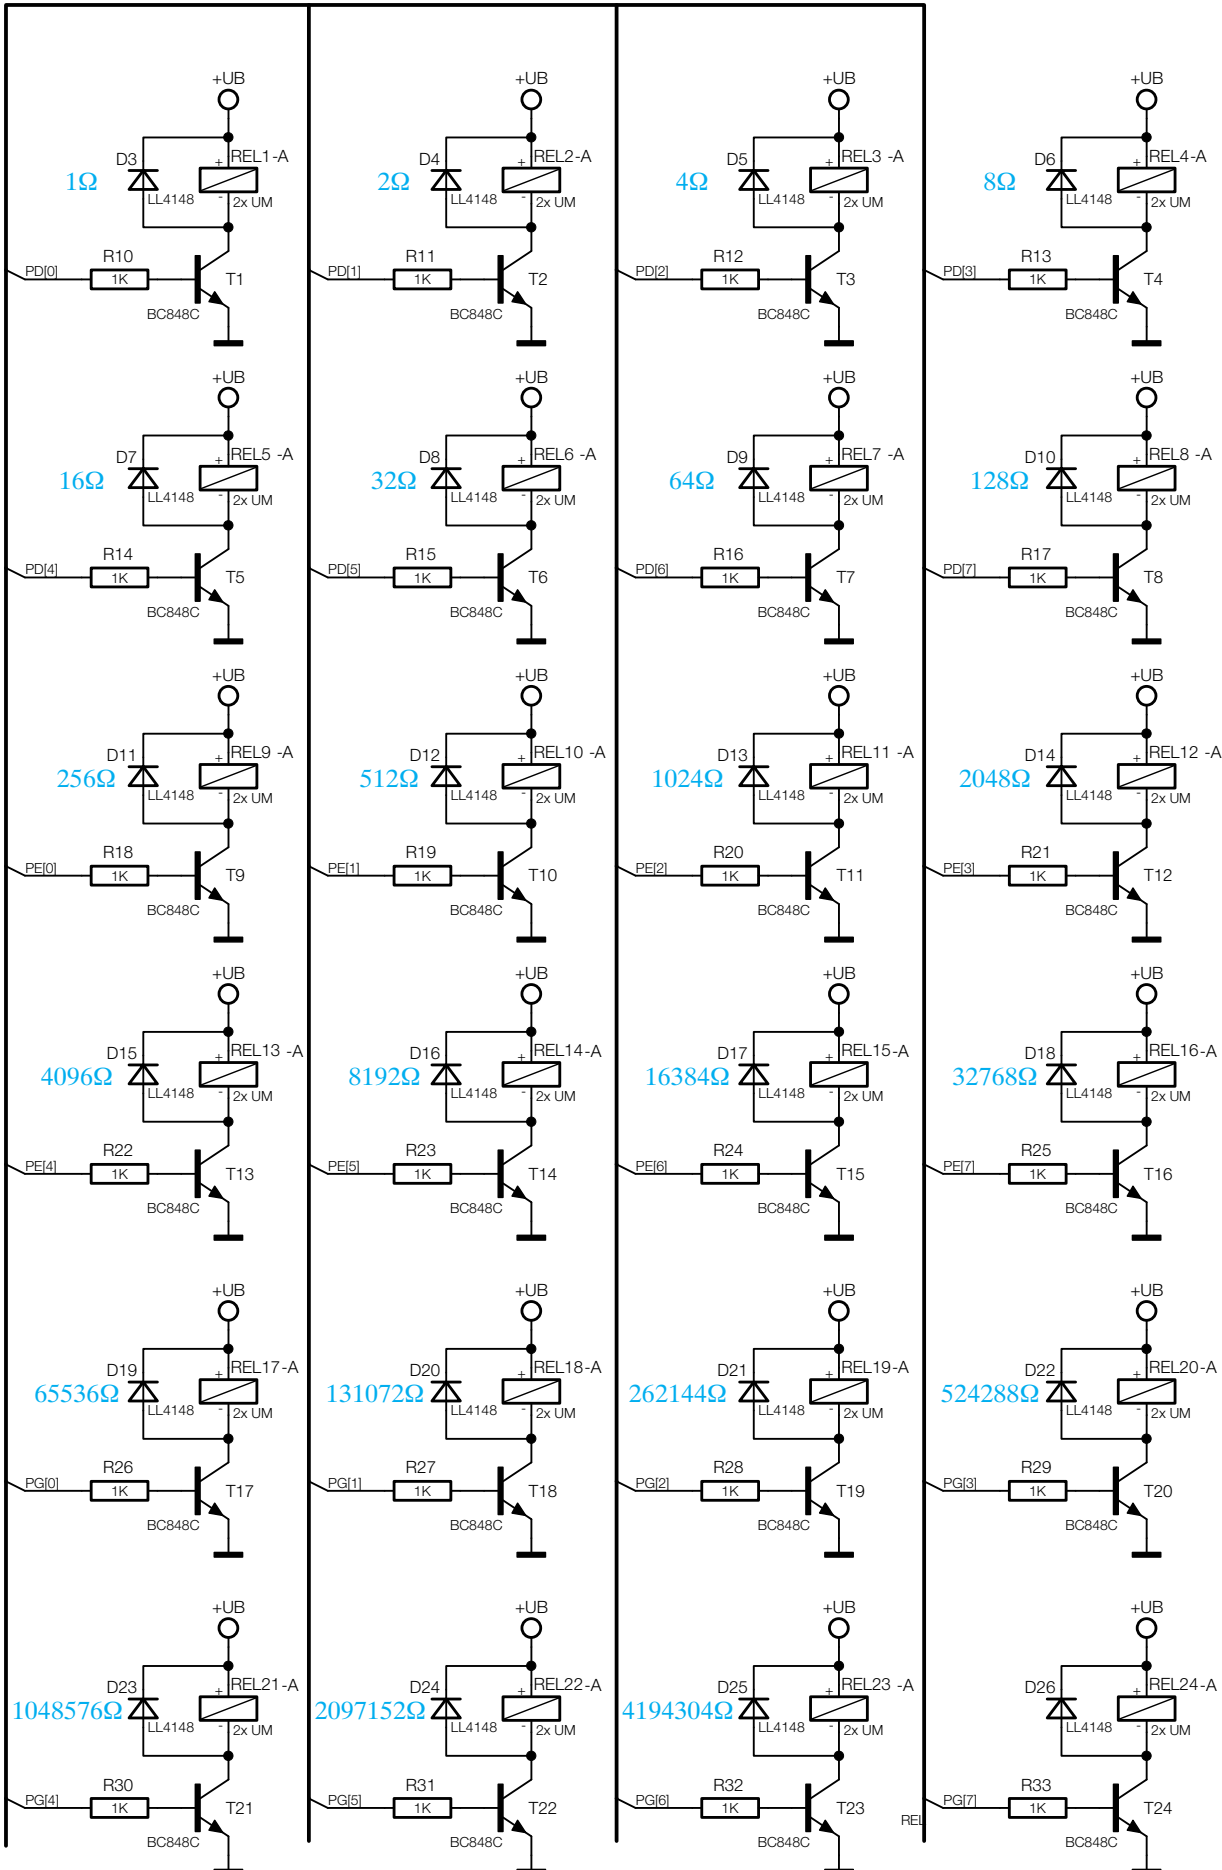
+UB
D3 REL1-A
1Ω
LL4148 2x UM
PD[0] R10
1K T1
BC848C

+UB
D4 REL2-A
2Ω
LL4148 2x UM
PD[1] R11
1K T2
BC848C

+UB
D5 REL3 -A
4Ω
LL4148 2x UM
PD[2] R12
1K T3
BC848C

+UB
D6 REL4-A
8Ω
LL4148 2x UM
PD[3] R13
1K T4
BC848C

+UB
D7 REL5 -A
16Ω
LL4148 2x UM
PD[4] R14
1K T5
BC848C

+UB
D8 REL6 -A
32Ω
LL4148 2x UM
PD[5] R15
1K T6
BC848C

+UB
D9 REL7 -A
64Ω
LL4148 2x UM
PD[6] R16
1K T7
BC848C

+UB
D10 REL8 -A
128Ω
LL4148 2x UM
PD[7] R17
1K T8
BC848C

+UB
D11 REL9 -A
256Ω
LL4148 2x UM
PE[0] R18
1K T9
BC848C

+UB
D12 REL10 -A
512Ω
LL4148 2x UM
PE[1] R19
1K T10
BC848C

+UB
D13 REL11 -A
1024Ω
LL4148 2x UM
PE[2] R20
1K T11
BC848C

+UB
D14 REL12 -A
2048Ω
LL4148 2x UM
PE[3] R21
1K T12
BC848C

+UB
D15 REL13 -A
4096Ω
LL4148 2x UM
PE[4] R22
1K T13
BC848C

+UB
D16 REL14-A
8192Ω
LL4148 2x UM
PE[5] R23
1K T14
BC848C

+UB
D17 REL15-A
16384Ω
LL4148 2x UM
PE[6] R24
1K T15
BC848C

+UB
D18 REL16-A
32768Ω
LL4148 2x UM
PE[7] R25
1K T16
BC848C

+UB
D19 REL17-A
65536Ω
LL4148 2x UM
PG[0] R26
1K T17
BC848C

+UB
D20 REL18-A
131072Ω
LL4148 2x UM
PG[1] R27
1K T18
BC848C

+UB
D21 REL19-A
262144Ω
LL4148 2x UM
PG[2] R28
1K T19
BC848C

+UB
D22 REL20-A
524288Ω
LL4148 2x UM
PG[3] R29
1K T20
BC848C

+UB
D23 REL21-A
1048576Ω
LL4148 2x UM
PG[4] R30
1K T21
BC848C

+UB
D24 REL22-A
2097152Ω
LL4148 2x UM
PG[5] R31
1K T22
BC848C

+UB
D25 REL23 -A
4194304Ω
LL4148 2x UM
PG[6] R32
1K T23
BC848C

REL

+UB
D26 REL24-A
LL4148 2x UM
PG[7] R33
1K T24
BC848C